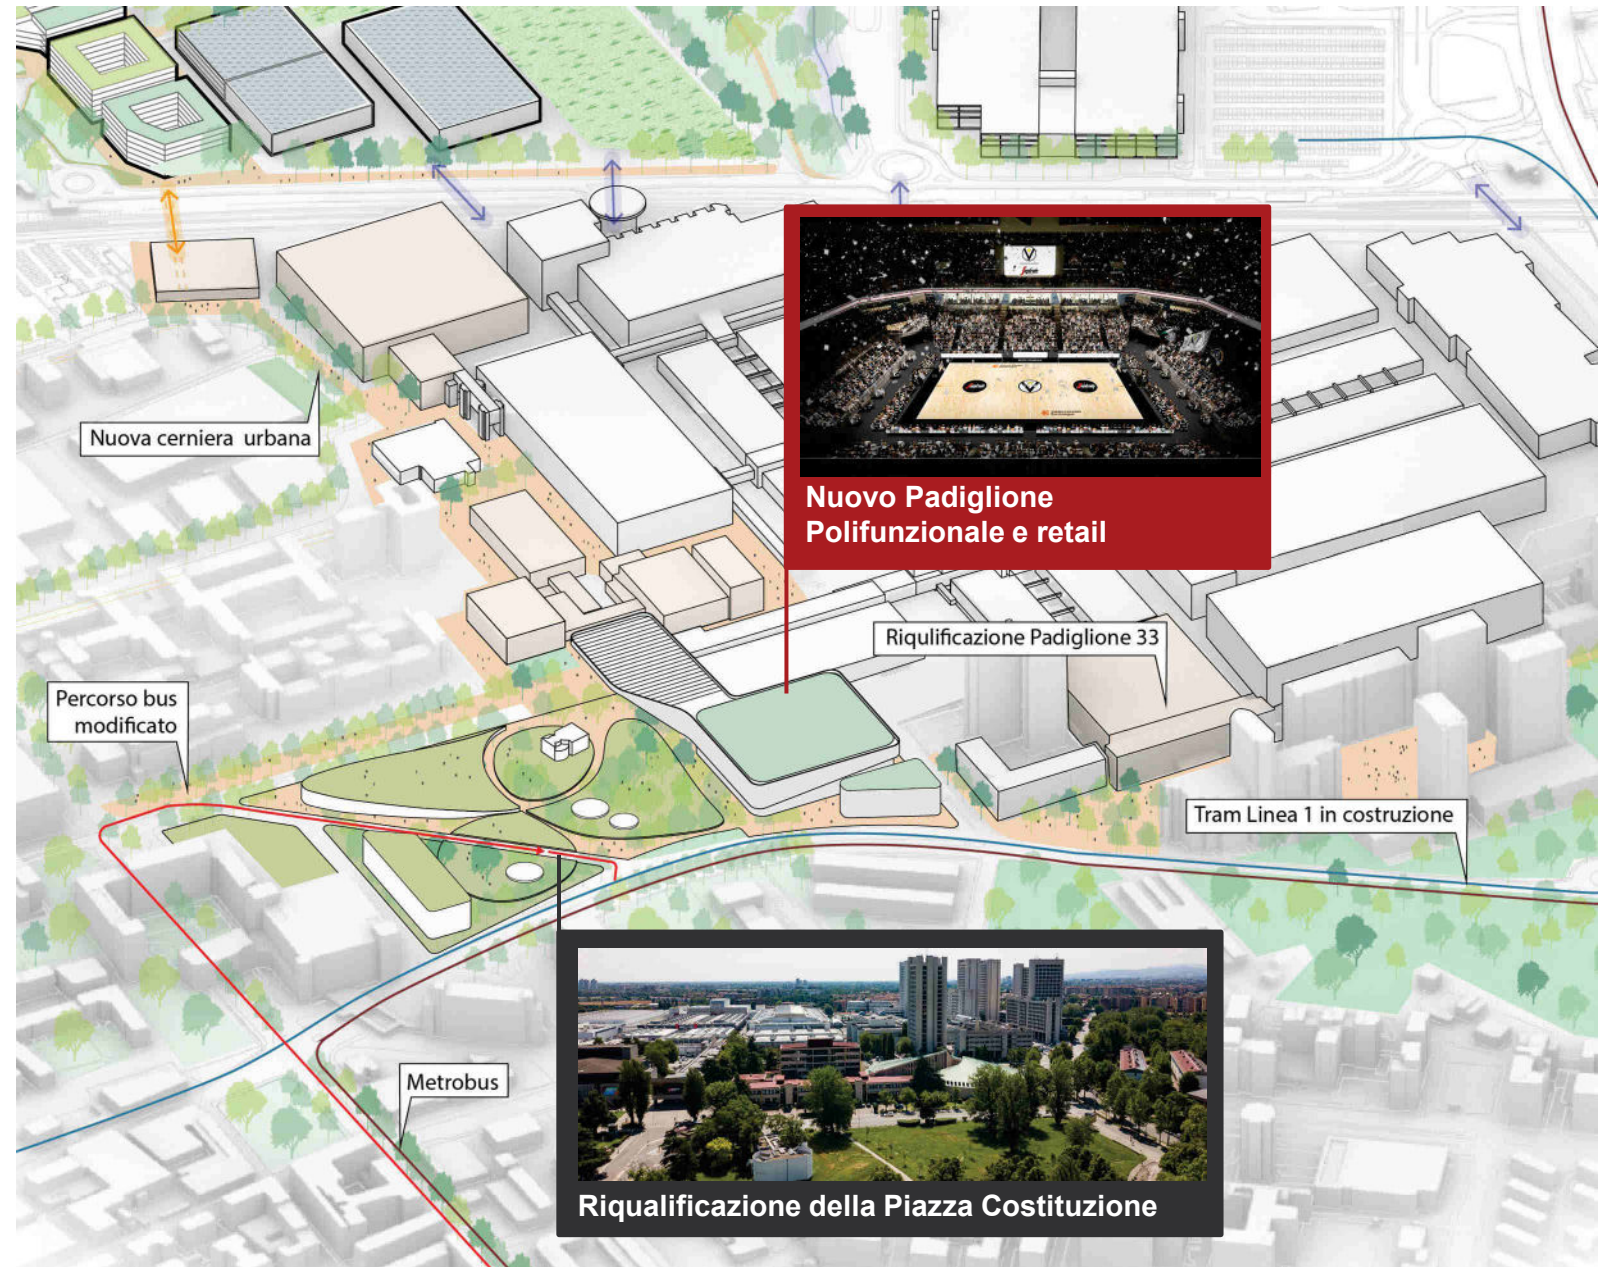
Nuovo Padiglione
Polifunzionale e retail

Nuova cerniera urbana

Riqulificazione Padiglione 33

Percorso bus modificato

Tram Linea 1 in costruzione

Metrobus

Riqualificazione della Piazza Costituzione